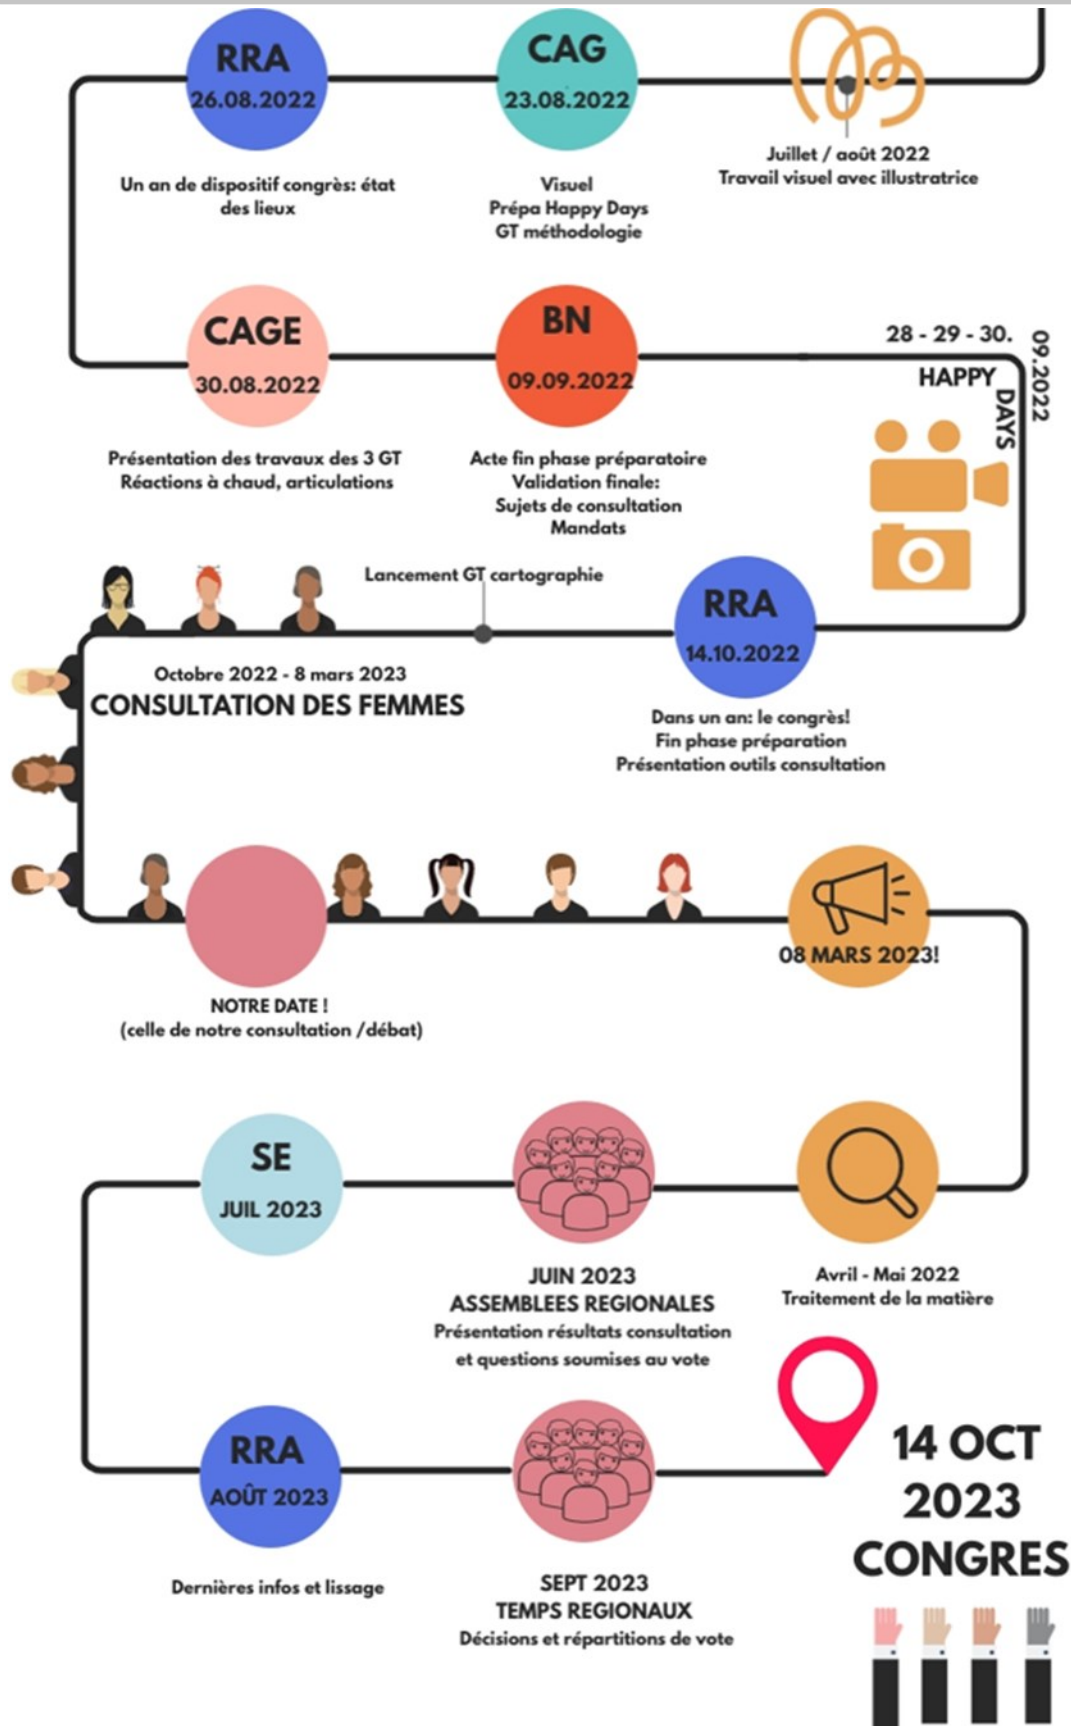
RRA
26.08.2022

Un an de dispositif congrès: état des lieux

CAG
23.08.2022

Visuel
Prépa Happy Days
GT méthodologie

Juillet / août 2022
Travail visuel avec illustratrice

CAGE
30.08.2022

Présentation des travaux des 3 GT
Réactions à chaud, articulations

BN
09.09.2022

Acte fin phase préparatoire
Validation finale:
Sujets de consultation
Mandats

28 - 29 - 30. 09.2022
HAPPY DAYS

Lancement GT cartographie

RRA
14.10.2022

Dans un an: le congrès!
Fin phase préparation
Présentation outils consultation

Octobre 2022 - 8 mars 2023
CONSULTATION DES FEMMES

NOTRE DATE !
(celle de notre consultation /débat)

08 MARS 2023!

SE
JUIL 2023

JUIN 2023
ASSEMBLEES REGIONALES
Présentation résultats consultation et questions soumises au vote

Avril - Mai 2022
Traitement de la matière

RRA
AOÛT 2023

Dernières infos et lissage

SEPT 2023
TEMPS REGIONAUX
Décisions et répartitions de vote

14 OCT 2023
CONGRES